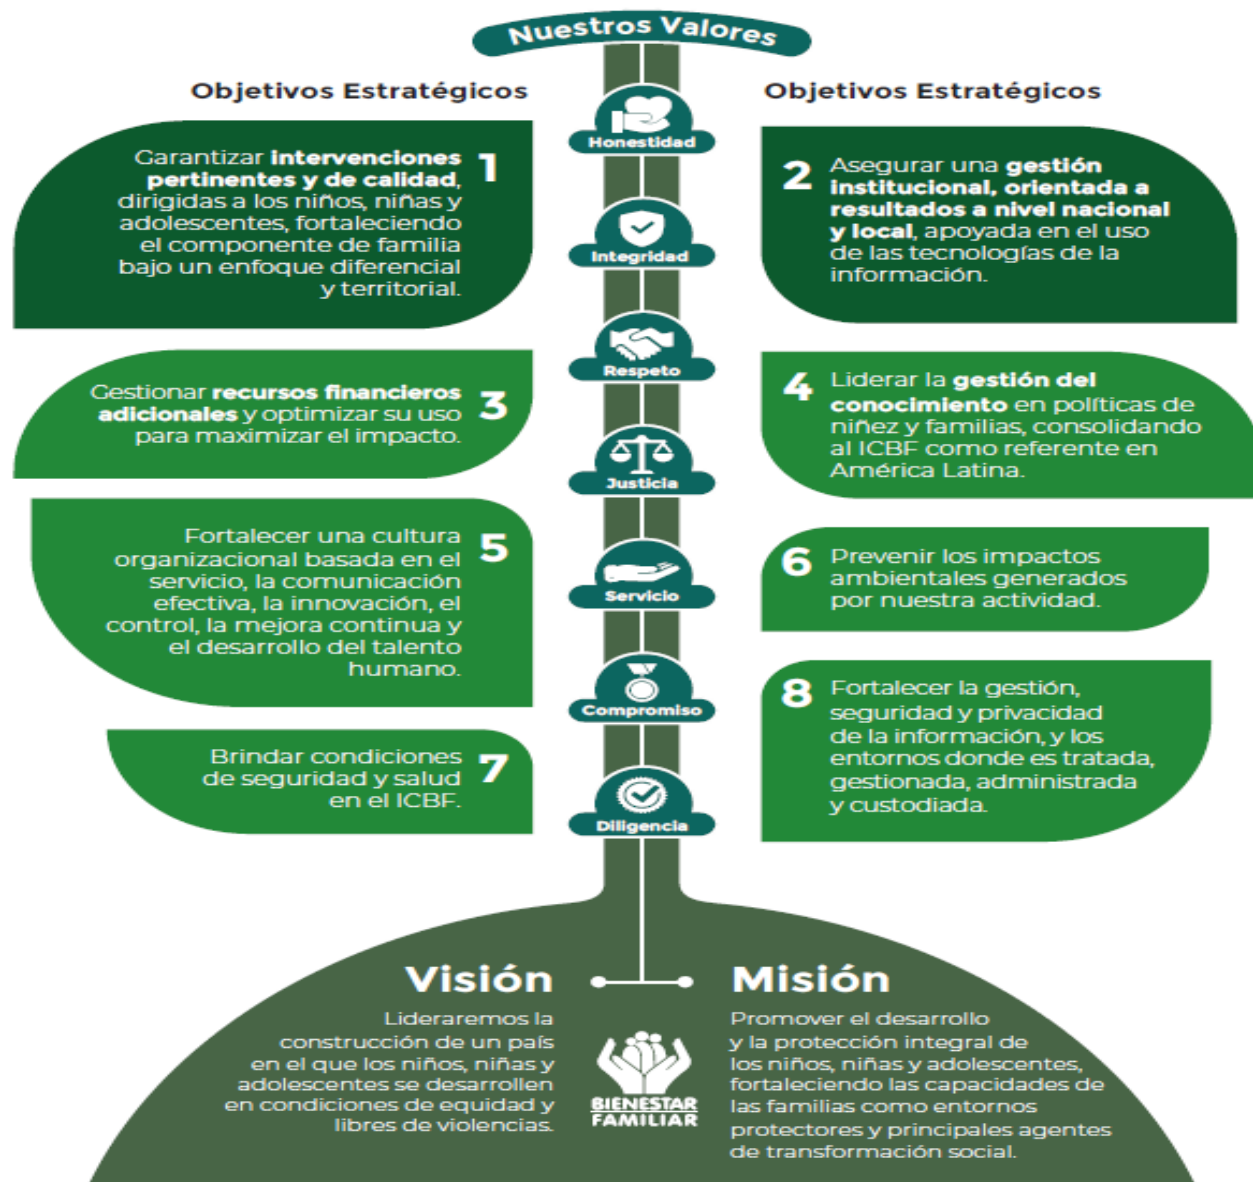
Nuestros Valores

Objetivos Estratégicos

Objetivos Estratégicos

1 Garantizar intervenciones pertinentes y de calidad, dirigidas a los niños, niñas y adolescentes, fortaleciendo el componente de familia bajo un enfoque diferencial y territorial.

Honestidad

2 Asegurar una gestión institucional, orientada a resultados a nivel nacional y local, apoyada en el uso de las tecnologías de la información.

Integridad

Respeto

3 Gestionar recursos financieros adicionales y optimizar su uso para maximizar el impacto.

4 Liderar la gestión del conocimiento en políticas de niñez y familias, consolidando al ICBF como referente en América Latina.

Justicia

5 Fortalecer una cultura organizacional basada en el servicio, la comunicación efectiva, la innovación, el control, la mejora continua y el desarrollo del talento humano.

Servicio

6 Prevenir los impactos ambientales generados por nuestra actividad.

Compromiso

8 Fortalecer la gestión, seguridad y privacidad de la información, y los entornos donde es tratada, gestionada, administrada y custodiada.

7 Brindar condiciones de seguridad y salud en el ICBF.

Diligencia

Visión

Lideraremos la construcción de un país en el que los niños, niñas y adolescentes se desarrollen en condiciones de equidad y libres de violencias.

Misión

Promover el desarrollo y la protección integral de los niños, niñas y adolescentes, fortaleciendo las capacidades de las familias como entornos protectores y principales agentes de transformación social.

BIENESTAR FAMILIAR